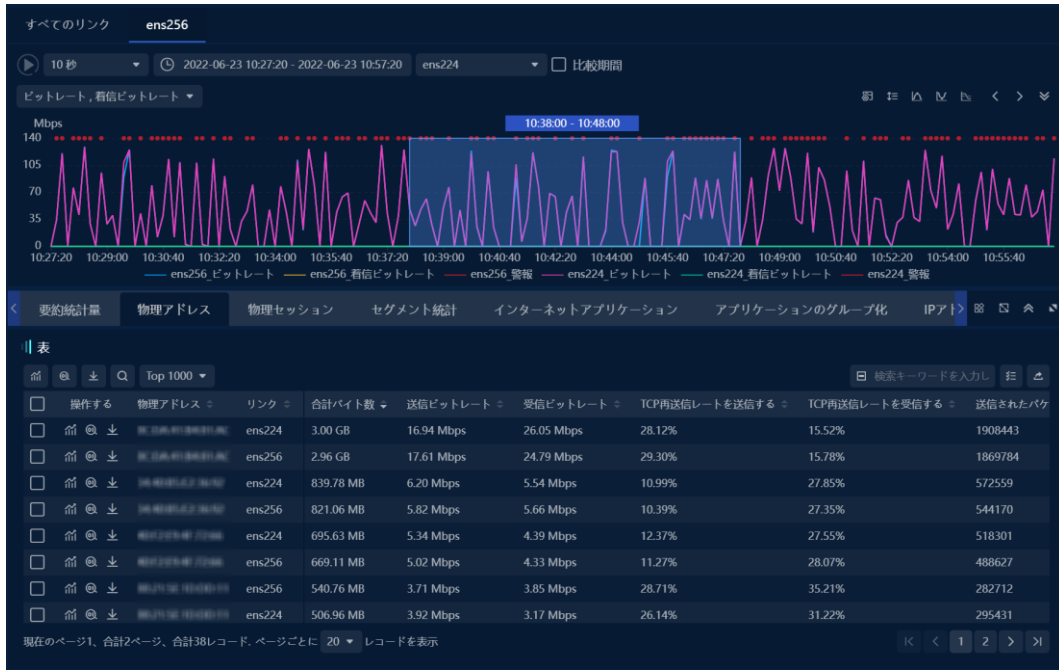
すべてのリンク ens256

10 秒 2022-06-23 10:27:20 - 2022-06-23 10:57:20 ens224 比較期間

ビットレート , 着信ビットレート

10:38:00 - 10:48:00

Mbps
140
105
70
35
0
10:27:20 10:29:00 10:30:40 10:32:20 10:34:00 10:35:40 10:37:20 10:39:00 10:40:40 10:42:20 10:44:00 10:45:40 10:47:20 10:49:00 10:50:40 10:52:20 10:54:00 10:55:40

ens256_ビットレート ens256_着信ビットレート ens256_警報 ens224_ビットレート ens224_着信ビットレート ens224_警報

要約統計量 物理アドレス 物理セッション セグメント統計 インターネットアプリケーション アプリケーションのグループ化 IPアド

表

Top 1000

検索キーワードを入力し

| | 操作する | 物理アドレス | リンク | 合計バイト数 | 送信ビットレート | 受信ビットレート | TCP再送信レートを送信する | TCP再送信レートを受信する | 送信されたパケ |
|---|---|---|---|---|---|---|---|---|---|
| | | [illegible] | ens224 | 3.00 GB | 16.94 Mbps | 26.05 Mbps | 28.12% | 15.52% | 1908443 |
| | | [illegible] | ens256 | 2.96 GB | 17.61 Mbps | 24.79 Mbps | 29.30% | 15.78% | 1869784 |
| | | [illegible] | ens224 | 839.78 MB | 6.20 Mbps | 5.54 Mbps | 10.99% | 27.85% | 572559 |
| | | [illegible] | ens256 | 821.06 MB | 5.82 Mbps | 5.66 Mbps | 10.39% | 27.35% | 544170 |
| | | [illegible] | ens224 | 695.63 MB | 5.34 Mbps | 4.39 Mbps | 12.37% | 27.55% | 518301 |
| | | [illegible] | ens256 | 669.11 MB | 5.02 Mbps | 4.33 Mbps | 11.27% | 28.07% | 488627 |
| | | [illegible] | ens256 | 540.76 MB | 3.71 Mbps | 3.85 Mbps | 28.71% | 35.21% | 282712 |
| | | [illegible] | ens224 | 506.96 MB | 3.92 Mbps | 3.17 Mbps | 26.14% | 31.22% | 295431 |

現在のページ1、合計2ページ、合計38レコード. ページごとに 20 レコードを表示

1 2